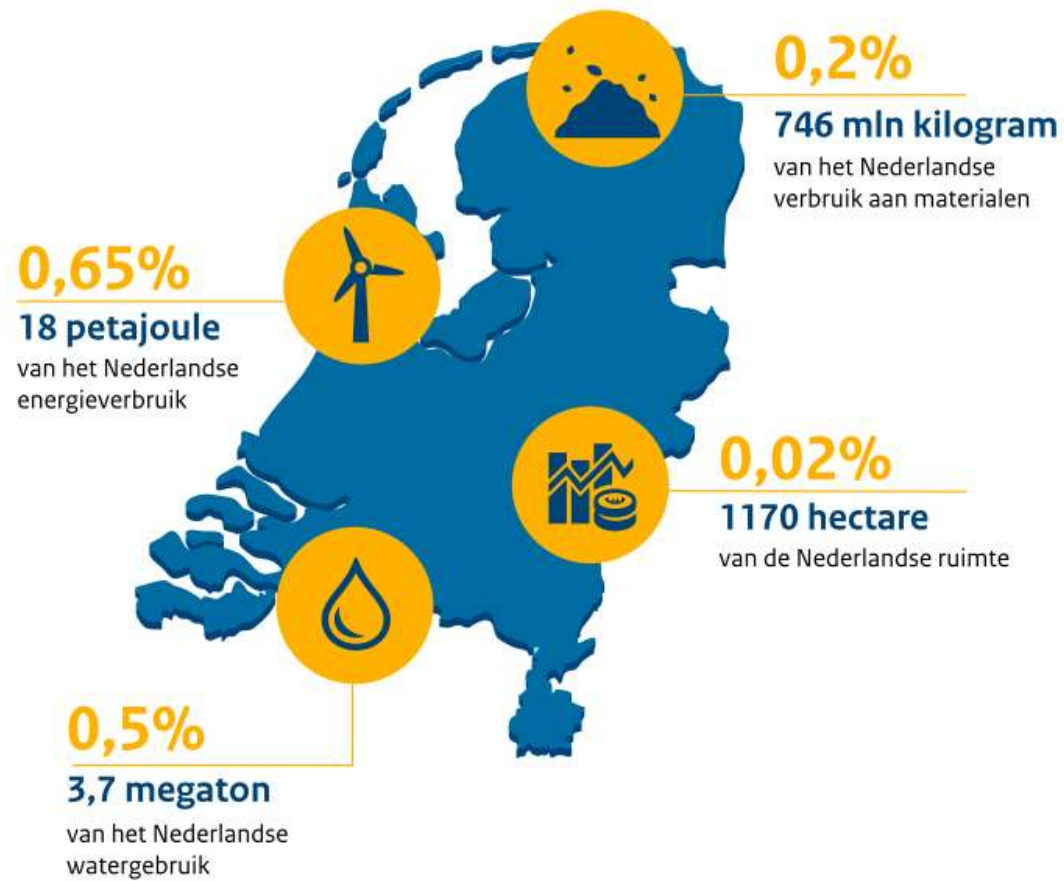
0,2%
746 mln kilogram
van het Nederlandse verbruik aan materialen

0,65%
18 petajoule
van het Nederlandse energieverbruik

0,02%
1170 hectare
van de Nederlandse ruimte

0,5%
3,7 megaton
van het Nederlandse watergebruik